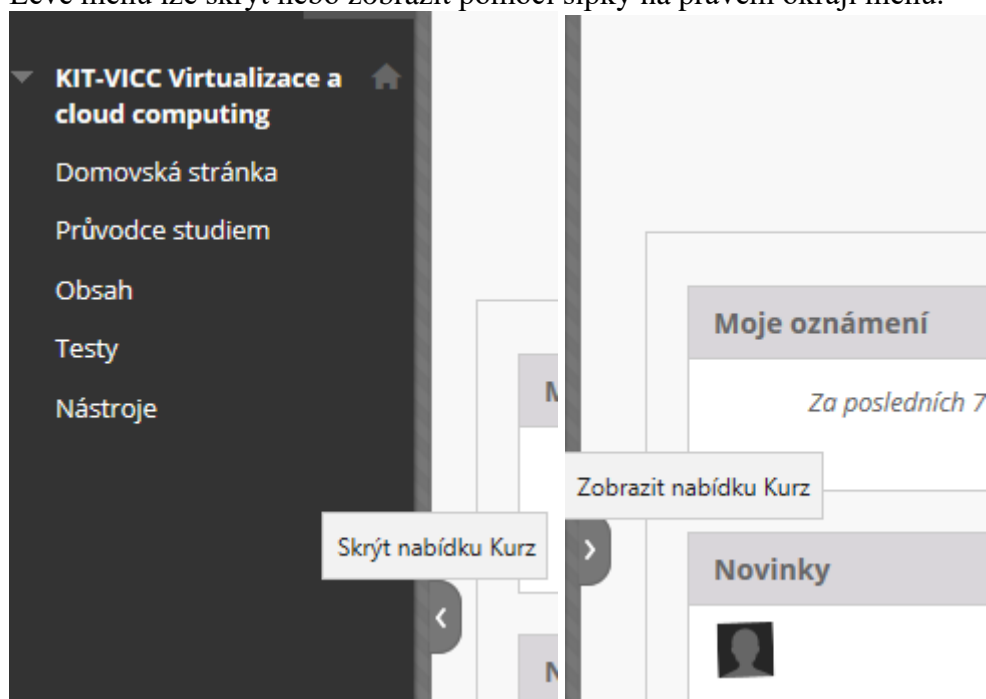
Levé menu lze skrýt nebo zobrazit pomocí šipky na pravém okraji menu.

KIT-VICC Virtualizace a cloud computing

Domovská stránka

Průvodce studiem

Obsah

Testy

Nástroje

M

Skrýt nabídku Kurz

N

Moje oznámení

Za posledních 7

Zobrazit nabídku Kurz

Novinky